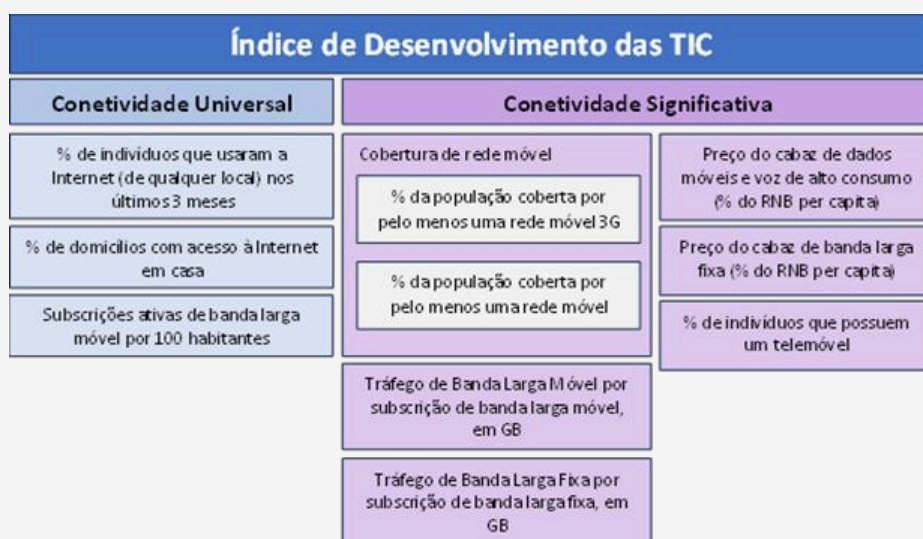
Índice de Desenvolvimento das TIC

Conetividade Universal

% de indivíduos que usaram a Internet (de qualquer local) nos últimos 3 meses

% de domicílios com acesso à Internet em casa

Subscrições ativas de banda larga móvel por 100 habitantes

Conetividade Significativa

Cobertura de rede móvel

% da população coberta por pelo menos uma rede móvel 3G

% da população coberta por pelo menos uma rede móvel

Tráfego de Banda Larga Móvel por subscrição de banda larga móvel, em GB

Tráfego de Banda Larga Fixa por subscrição de banda larga fixa, em GB

Preço do cabaz de dados móveis e voz de alto consumo (% do RNB per capita)

Preço do cabaz de banda larga fixa (% do RNB per capita)

% de indivíduos que possuem um telemóvel